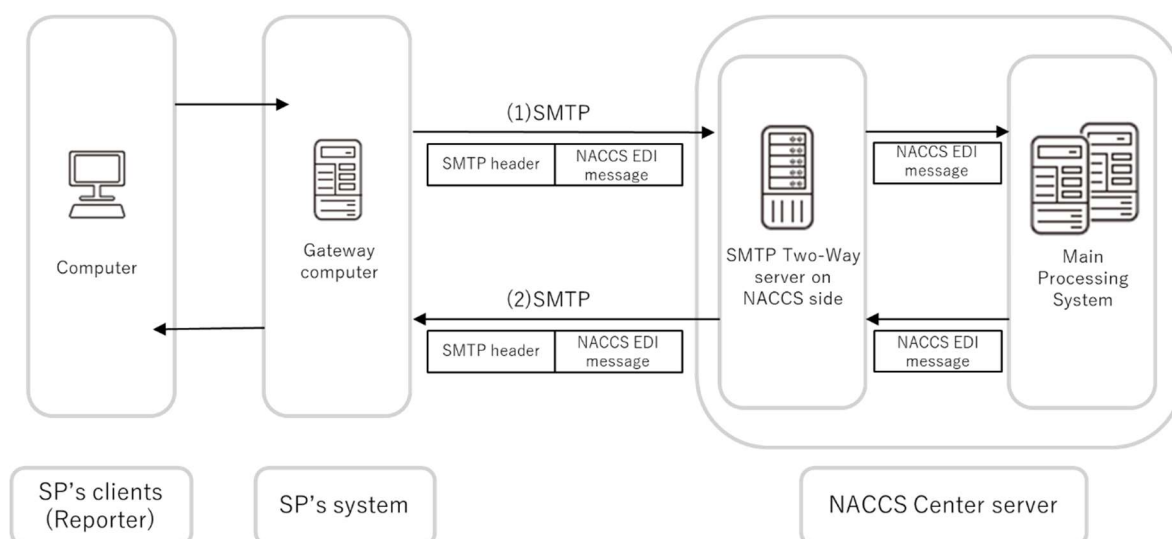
(1)SMTP

| SMTP header | NACCS EDI message |
|---|---|

NACCS EDI message

Computer

Gateway computer

SMTP Two-Way server on NACCS side

Main Processing System

(2)SMTP

| SMTP header | NACCS EDI message |
|---|---|

NACCS EDI message

SP's clients (Reporter)

SP's system

NACCS Center server